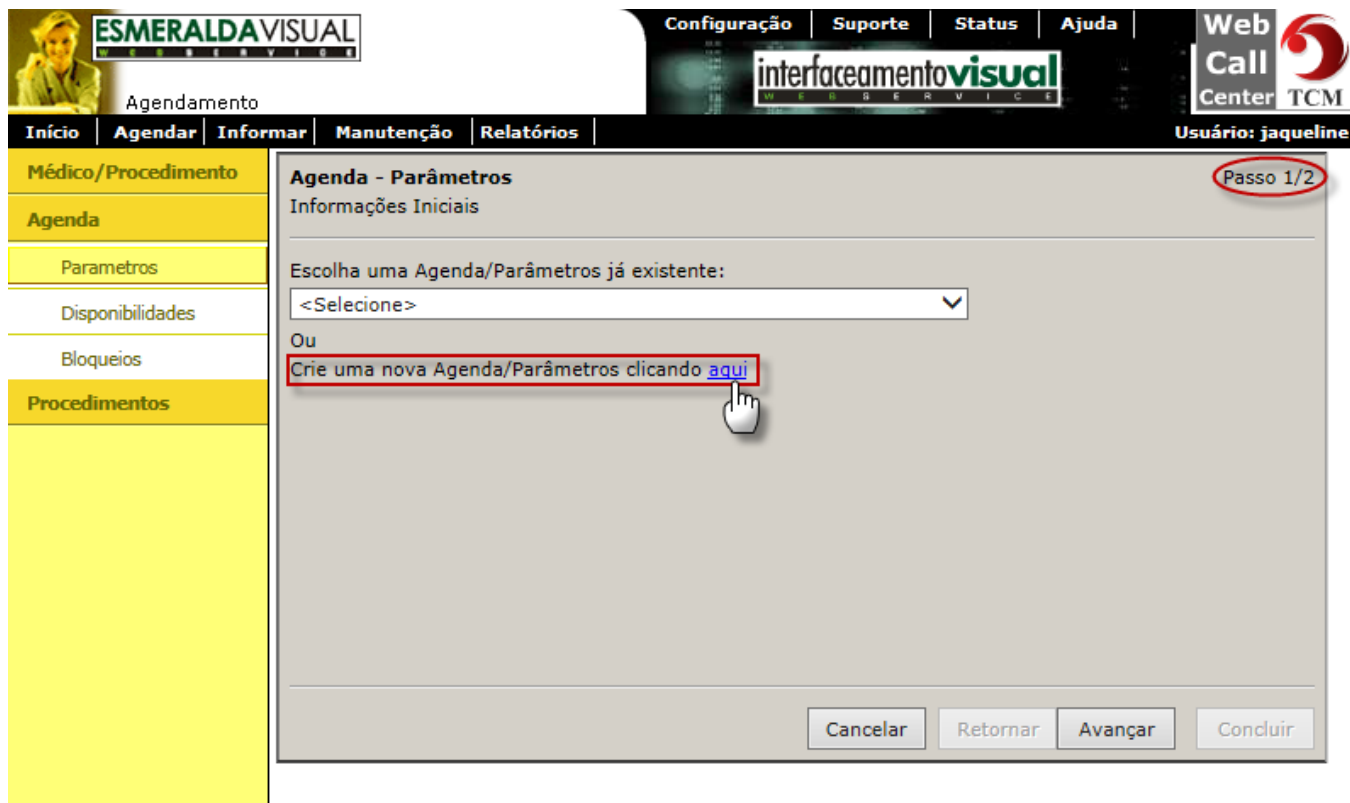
ESMERALDAVISUAL
WEB SERVICE
Agendamento

Configuração | Suporte | Status | Ajuda

interfaceamentovisual
WEB SERVICE

Web Call Center TCM

Início | Agendar | Informar | Manutenção | Relatórios

Usuário: jaqueline

Médico/Procedimento
Agenda
Parametros
Disponibilidades
Bloqueios
Procedimentos

Agenda - Parâmetros
Informações Iniciais

Passo 1/2

Escolha uma Agenda/Parâmetros já existente:
<Selecione>
Ou
Crie uma nova Agenda/Parâmetros clicando aqui

Cancelar | Retornar | Avançar | Concluir